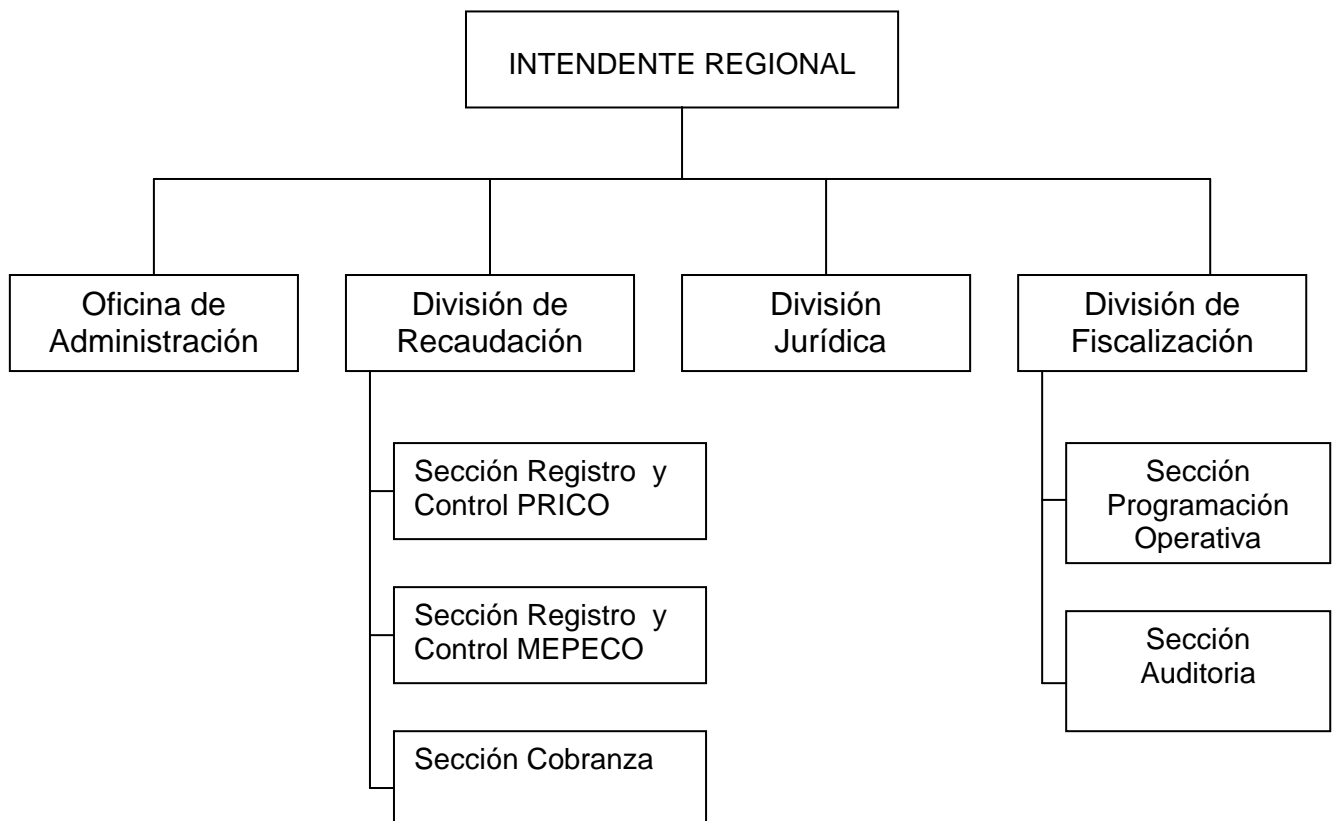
INTENDENTE REGIONAL

Oficina de Administración

División de Recaudación

División Jurídica

División de Fiscalización

Sección Registro y Control PRICO

Sección Registro y Control MEPECO

Sección Cobranza

Sección Programación Operativa

Sección Auditoria